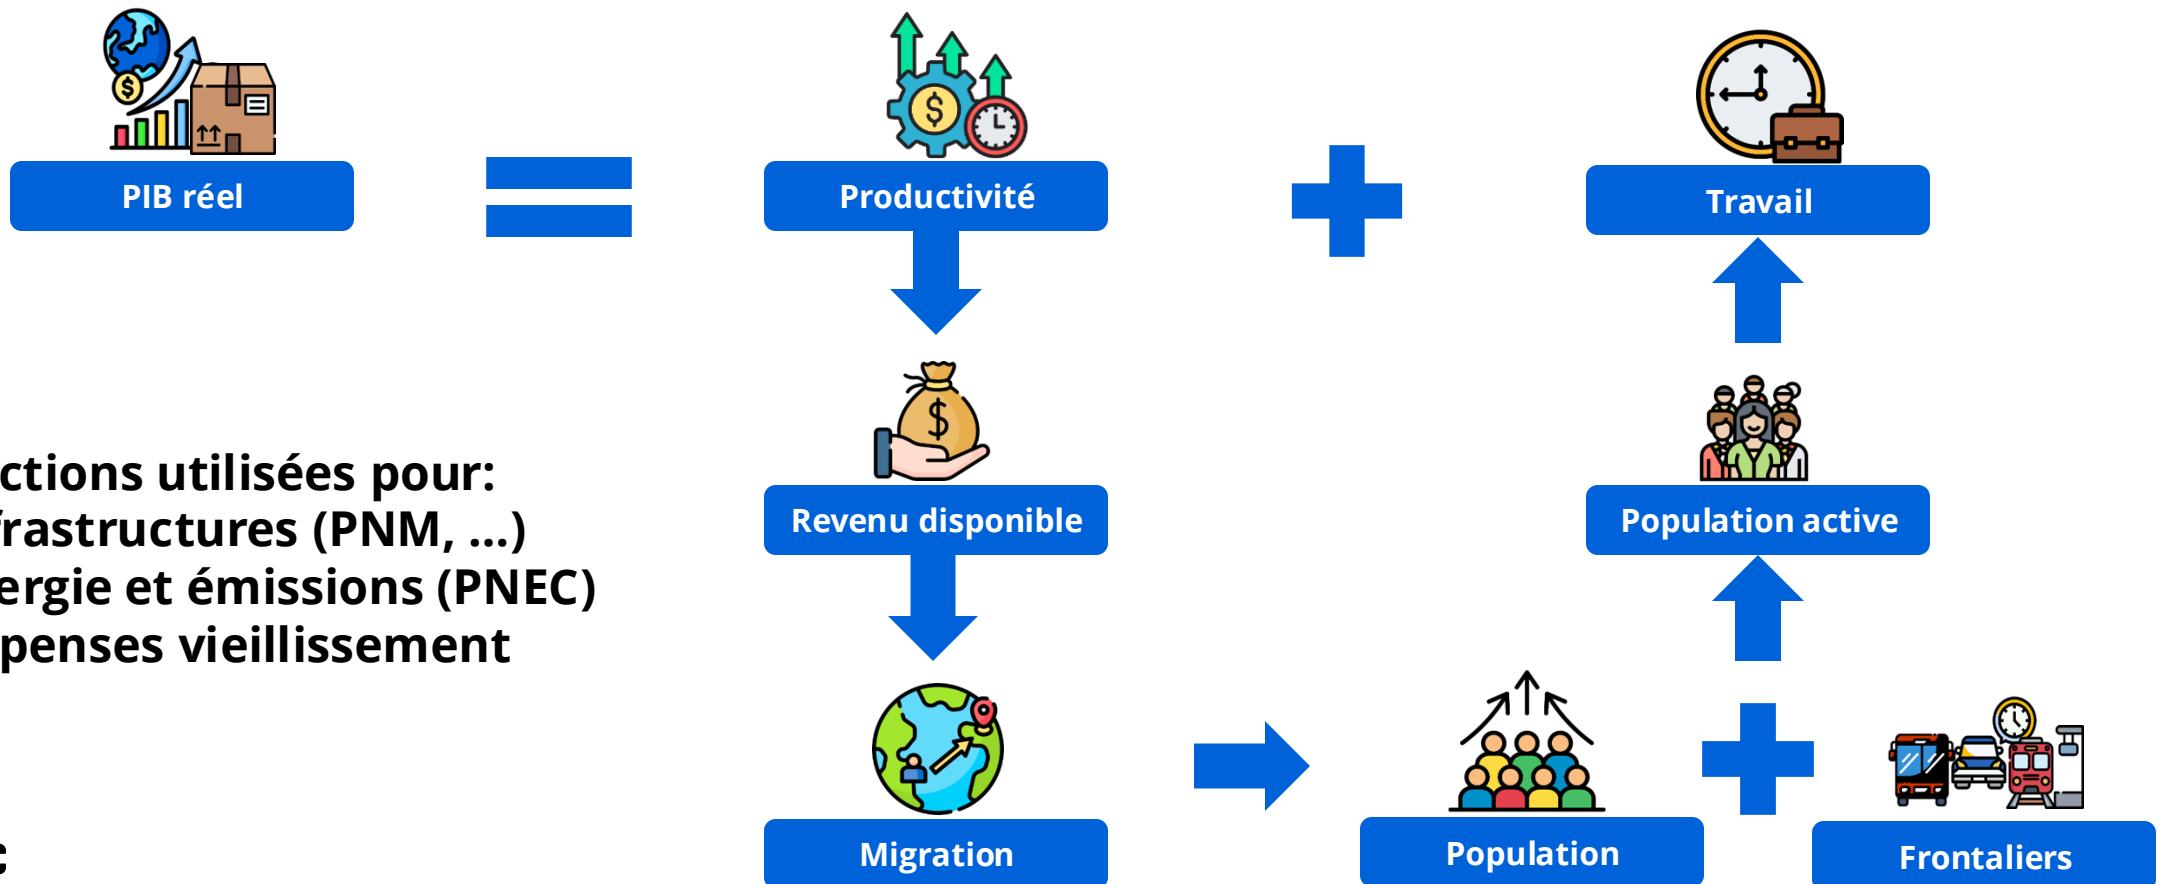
PIB réel

Productivité

Travail

Revenu disponible

Population active

ctions utilisées pour:
frastructures (PNM, ...)
ergie et émissions (PNEC)
penses vieillissement

c

Migration

Population

Frontaliers